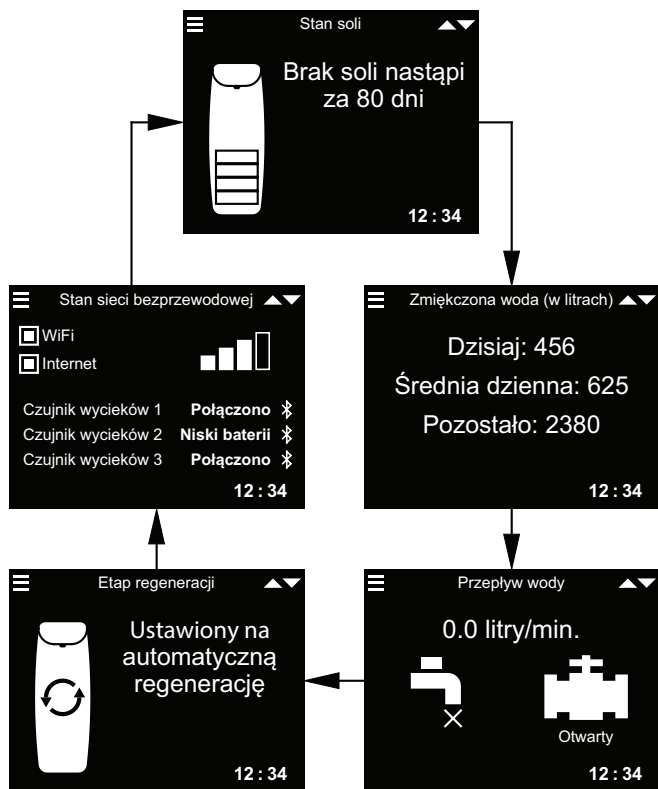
Stan soli

Brak soli nastąpi za 80 dni

12 : 34

Stan sieci bezprzewodowej

WiFi
Internet

Czujnik wycieków 1 Połączono
Czujnik wycieków 2 Niski baterii
Czujnik wycieków 3 Połączono

12 : 34

Zmiękczona woda (w litrach)

Dzisiaj: 456
Średnia dzienna: 625
Pozostało: 2380

12 : 34

Etap regeneracji

Ustawiony na automatyczną regenerację

12 : 34

Przepływ wody

0.0 litry/min.

Otwarty

12 : 34